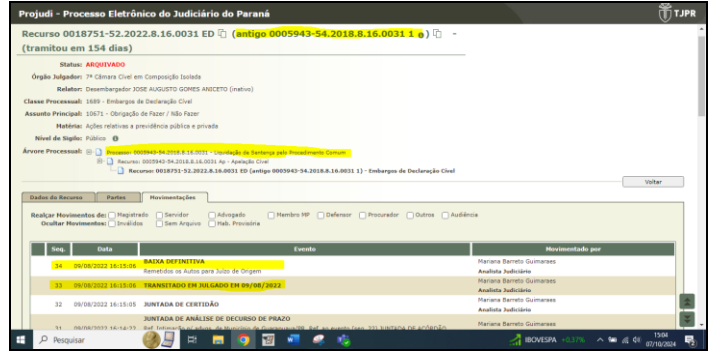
Projudi - Processo Eletrônico do Judiciário do Paraná

TJPR

Recurso 0018751-52.2022.8.16.0031 ED (antigo 0005943-54.2018.8.16.0031 1 e) - (tramitou em 154 dias)

Status: ARQUIVADO

Órgão Julgador: 7ª Câmara Cível em Composição Isolada

Relator: Desembargador JOSE AUGUSTO GOMES ANICETO (inativo)

Classe Processual: 1689 - Embargos de Declaração Cível

Assunto Principal: 10671 - Obrigação de Fazer / Não Fazer

Matéria: Ações relativas a previdência pública e privada

Nível de Sigilo: Público

Árvore Processual: Processo: 0005943-54.2018.8.16.0031 - Liquidação de Sentença pelo Procedimento Comum

Recurso: 0005943-54.2018.8.16.0031 Ap - Apelação Cível

Recurso: 0018751-52.2022.8.16.0031 ED (antigo 0005943-54.2018.8.16.0031 1) - Embargos de Declaração Cível

Voltar

Dados do Recurso | Partes | Movimentações

Realçar Movimentos de: Registrado Servidor Advogado Membro MP Defensor Procurador Outros Audiência

Ocultar Movimentos: Inválidos Sem Arquivo Hab. Provisória

| Seq. | Data | Evento | Movimentado por |
|---|---|---|---|
| 34 | 09/08/2022 16:15:06 | BAIXA DEFINITIVA<br>Remetidos os Autos para Juízo de Origem | Mariana Barreto Guimarães<br>Analista Judiciário |
| 33 | 09/08/2022 16:15:06 | TRANSITADO EM JULGADO EM 09/08/2022 | Mariana Barreto Guimarães<br>Analista Judiciário |
| 32 | 09/08/2022 16:15:05 | JUNTADA DE CERTIDÃO | Mariana Barreto Guimarães<br>Analista Judiciário |
| 31 | 09/08/2022 16:14:22 | JUNTADA DE ANÁLISE DE DECURSO DE PRAZO<br>Ref. Intimação e/ advog. de Município de Guarapuava/PR. Ref. ao evento (seq. 22) JUNTADA DE ACÓRDÃO | Mariana Barreto Guimarães<br>Analista Judiciário |

Pesquisar

IBOVESPA +0,37%

15:04
07/10/2024